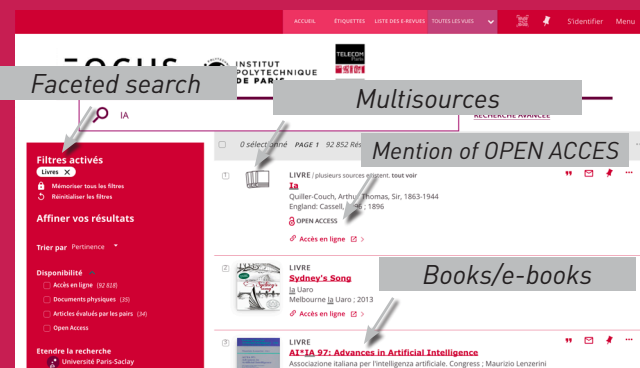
ACCUEIL ÉTIQUETTES LISTE DES E-REVUES TOUTES LES VUES

S'identifier Menu

FOCUS INSTITUT POLYTECHNIQUE DE PARIS TELECOM Paris

Faceted search

Multisources

IA

RECHERCHE AVANCÉE

Mention of OPEN ACCES

0 sélectionné PAGE 1 92 852 Ré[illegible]

Filtres activés

Livres ✕

Mémoriser tous les filtres

Réinitialiser les filtres

Affiner vos résultats

Trier par Pertinence

Disponibilité

Accès en ligne (92 828)

Documents physiques (20)

Articles évalués par les pairs (34)

Open Access

Etendre la recherche

Université Paris-Saclay

1

LIVRE / plusieurs sources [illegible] tout voir

Ia

Quiller-Couch, Arthu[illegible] Thomas, Sir, 1863-1944

England: Cassell, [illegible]6 ; 1896

OPEN ACCESS

Accès en ligne

Books/e-books

2

LIVRE

Sydney's Song

Ia Uaro

Melbourne Ia Uaro ; 2013

Accès en ligne

3

LIVRE

AI*IA 97: Advances in Artificial Intelligence

Associazione italiana per l'intelligenza artificiale. Congress ; Maurizio Lenzerini